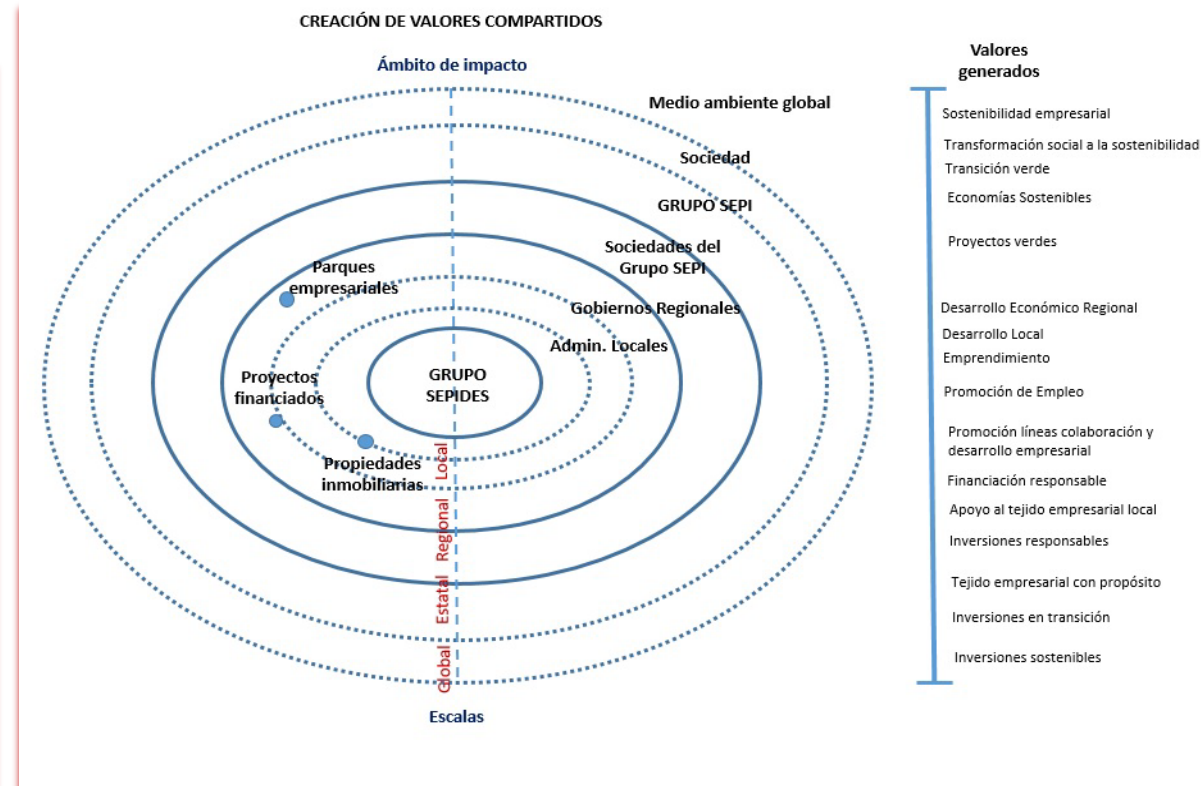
CREACIÓN DE VALORES COMPARTIDOS

Ámbito de impacto

Medio ambiente global

Sociedad

GRUPO SEPI

Sociedades del Grupo SEPI

Parques empresariales

Gobiernos Regionales

Admin. Locales

Proyectos financiados

GRUPO SEPIDES

Propiedades inmobiliarias

Local

Regional

Estatal

Global

Escalas

Valores generados

Sostenibilidad empresarial

Transformación social a la sostenibilidad

Transición verde

Economías Sostenibles

Proyectos verdes

Desarrollo Económico Regional

Desarrollo Local

Emprendimiento

Promoción de Empleo

Promoción líneas colaboración y desarrollo empresarial

Financiación responsable

Apoyo al tejido empresarial local

Inversiones responsables

Tejido empresarial con propósito

Inversiones en transición

Inversiones sostenibles